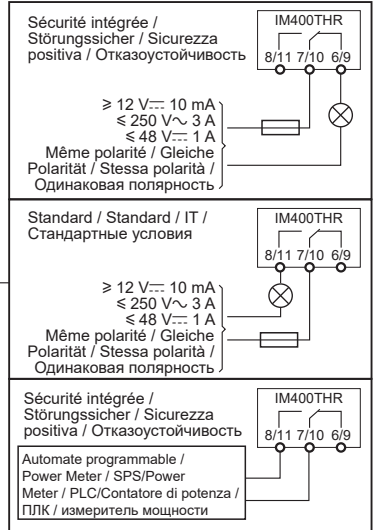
Sécurité intégrée / Störungssicher / Sicurezza positiva / Отказоустойчивость

IM400THR

8/11 7/10 6/9

≥ 12 V⎓ 10 mA
≤ 250 V∿ 3 A
≤ 48 V⎓ 1 A
Même polarité / Gleiche Polarität / Stessa polarità / Одинаковая полярность

Standard / Standard / IT / Стандартные условия

IM400THR

8/11 7/10 6/9

≥ 12 V⎓ 10 mA
≤ 250 V∿ 3 A
≤ 48 V⎓ 1 A
Même polarité / Gleiche Polarität / Stessa polarità / Одинаковая полярность

Sécurité intégrée / Störungssicher / Sicurezza positiva / Отказоустойчивость

IM400THR

8/11 7/10 6/9

Automate programmable / Power Meter / SPS/Power Meter / PLC/Contatore di potenza / ПЛК / измеритель мощности